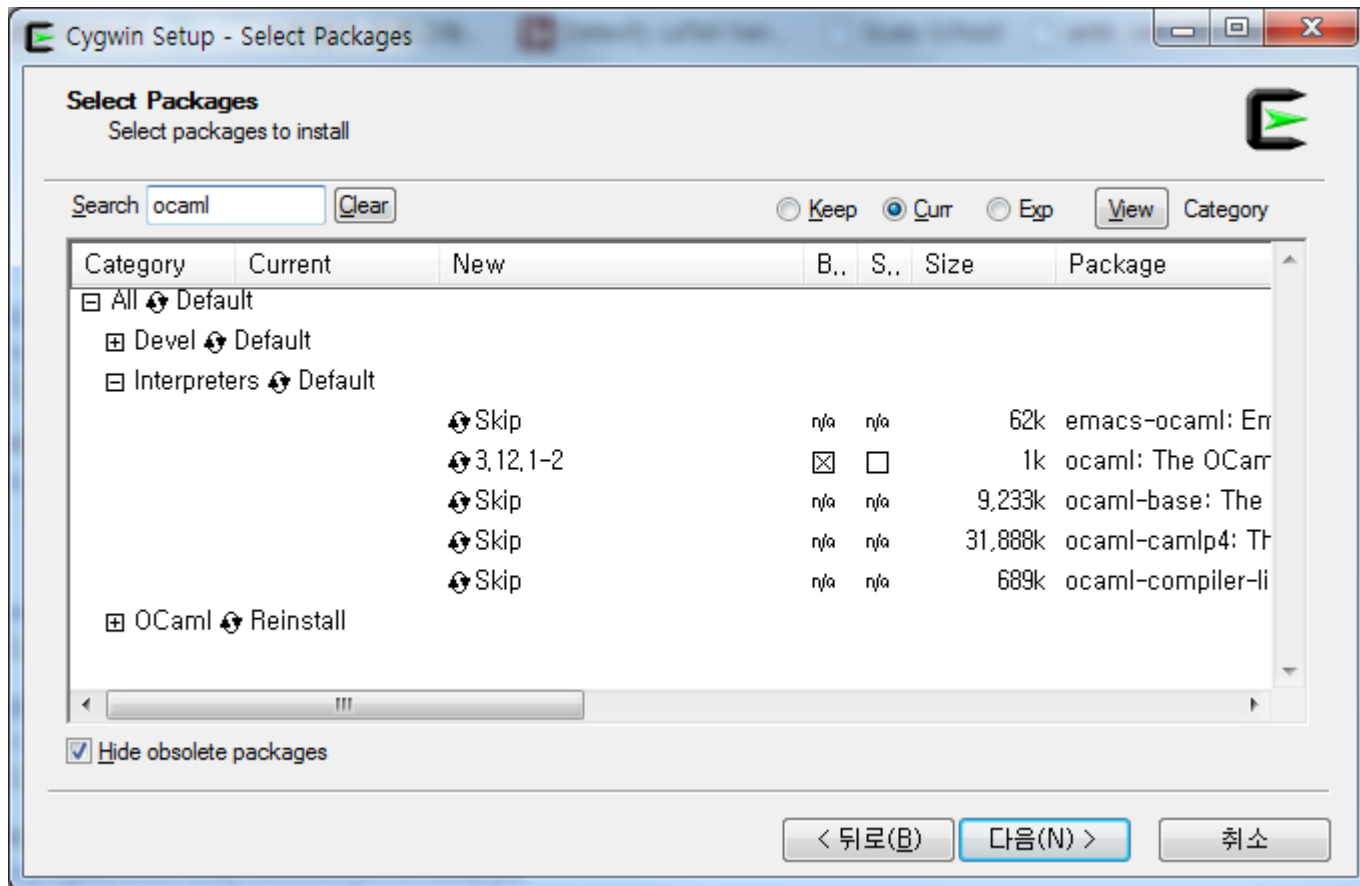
Cygwin Setup - Select Packages

Select Packages
Select packages to install

Search ocaml Clear

Keep Curr Exp View Category

| Category | Current | New | B.. | S.. | Size | Package |
|---|---|---|---|---|---|---|
| ⊟ All Default | | | | | | |
| ⊞ Devel Default | | | | | | |
| ⊟ Interpreters Default | | | | | | |
| | | Skip | n/a | n/a | 62k | emacs-ocaml: Em |
| | | 3.12.1-2 | ☒ | ☐ | 1k | ocaml: The OCam |
| | | Skip | n/a | n/a | 9,233k | ocaml-base: The |
| | | Skip | n/a | n/a | 31,888k | ocaml-camlp4: Th |
| | | Skip | n/a | n/a | 689k | ocaml-compiler-li |
| ⊞ OCaml Reinstall | | | | | | |

Hide obsolete packages

< 뒤로(B) 다음(N) > 취소